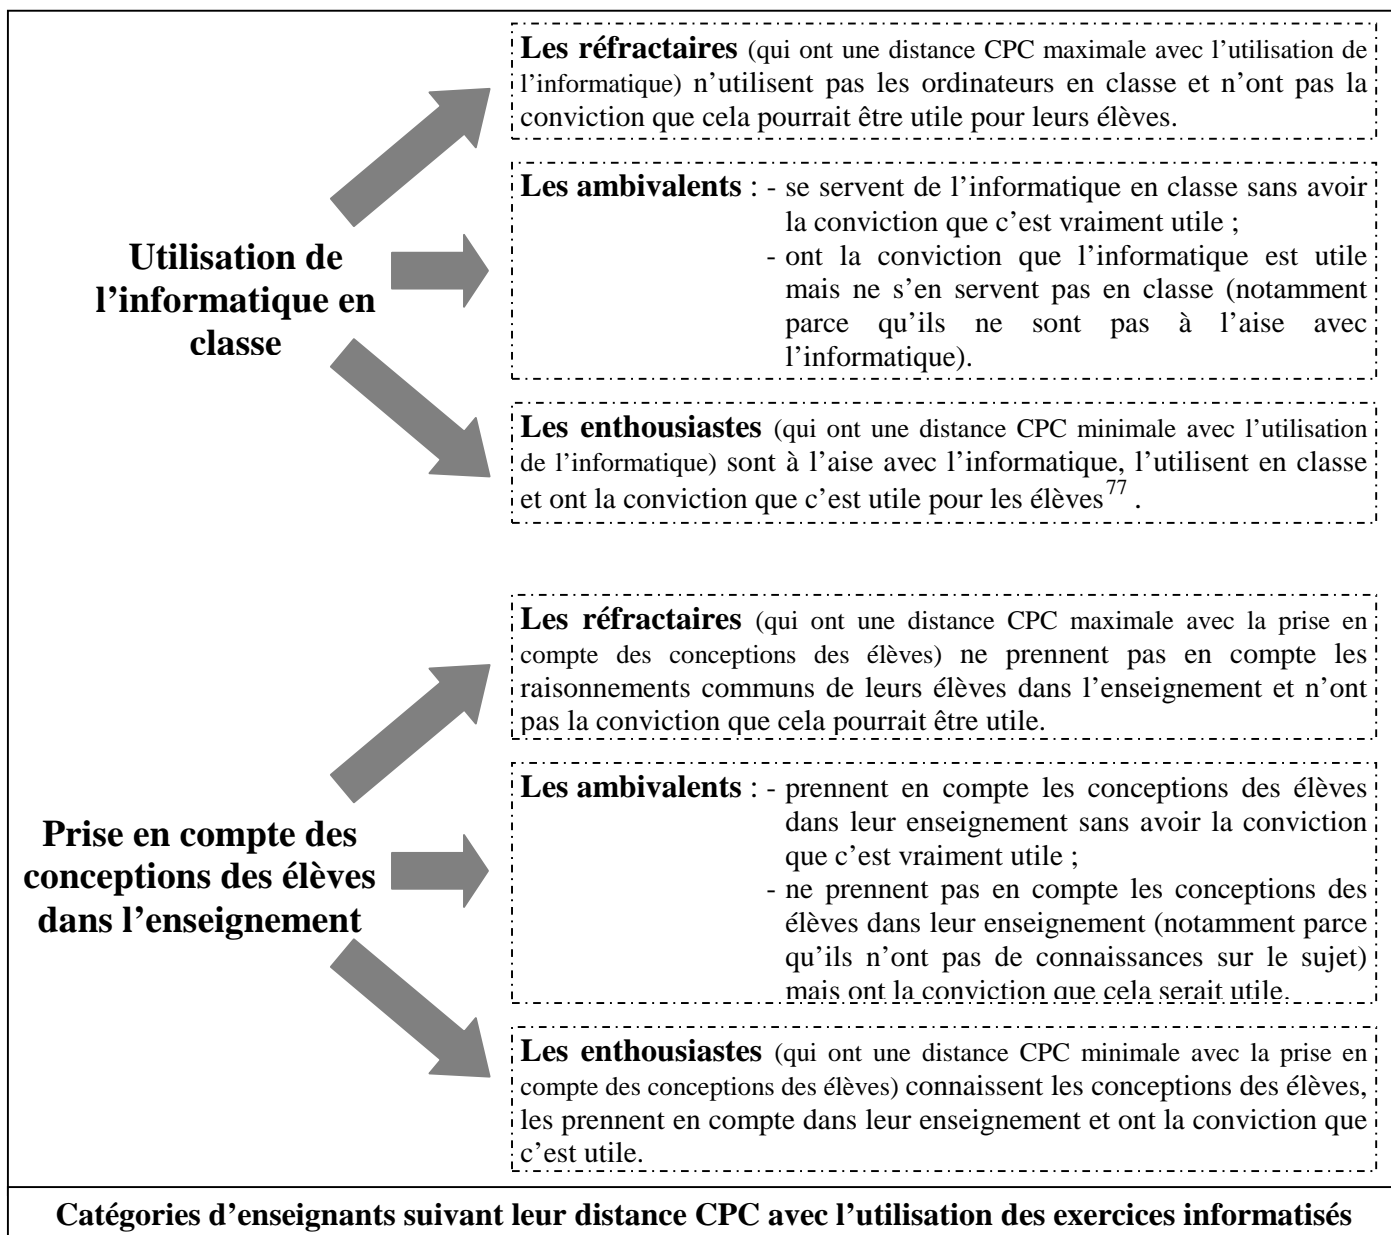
Utilisation de l’informatique en classe

Les réfractaires (qui ont une distance CPC maximale avec l’utilisation de l’informatique) n’utilisent pas les ordinateurs en classe et n’ont pas la conviction que cela pourrait être utile pour leurs élèves.

Les ambivalents : - se servent de l’informatique en classe sans avoir la conviction que c’est vraiment utile ;
- ont la conviction que l’informatique est utile mais ne s’en servent pas en classe (notamment parce qu’ils ne sont pas à l’aise avec l’informatique).

Les enthousiastes (qui ont une distance CPC minimale avec l’utilisation de l’informatique) sont à l’aise avec l’informatique, l’utilisent en classe et ont la conviction que c’est utile pour les élèves$^{77}$ .

Prise en compte des conceptions des élèves dans l’enseignement

Les réfractaires (qui ont une distance CPC maximale avec la prise en compte des conceptions des élèves) ne prennent pas en compte les raisonnements communs de leurs élèves dans l’enseignement et n’ont pas la conviction que cela pourrait être utile.

Les ambivalents : - prennent en compte les conceptions des élèves dans leur enseignement sans avoir la conviction que c’est vraiment utile ;
- ne prennent pas en compte les conceptions des élèves dans leur enseignement (notamment parce qu’ils n’ont pas de connaissances sur le sujet) mais ont la conviction que cela serait utile.

Les enthousiastes (qui ont une distance CPC minimale avec la prise en compte des conceptions des élèves) connaissent les conceptions des élèves, les prennent en compte dans leur enseignement et ont la conviction que c’est utile.

Catégories d’enseignants suivant leur distance CPC avec l’utilisation des exercices informatisés